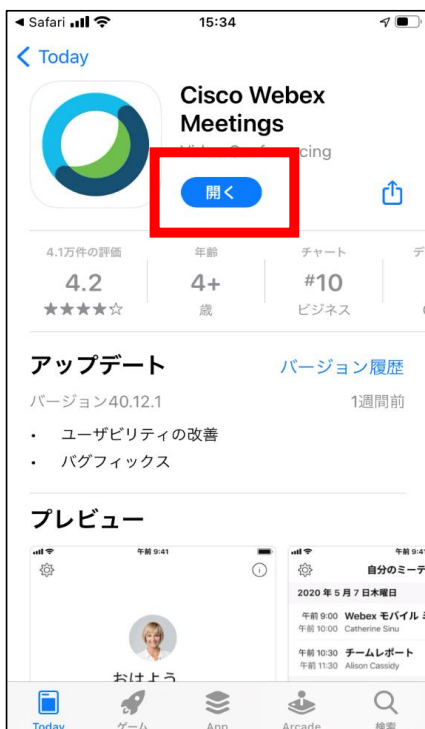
◀ Safari 15:34

< Today

Cisco Webex Meetings

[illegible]cing

開く

4.1万件の評価
4.2
★★★★☆

年齢
4+
歳

チャート
#10
ビジネス

デ

アップデート

バージョン履歴

バージョン40.12.1

1週間前

• ユーザビリティの改善
• バグフィックス

プレビュー

午前 9:41

おはよう

午前 9:4

自分のミーテ

2020 年 5 月 7 日木曜日

午前 9:00 Webex モバイル
午前 10:00 Catherine Sinu

午前 10:30 チームレポート
午前 11:30 Alison Cassidy

Today ゲーム App Arcade 検索